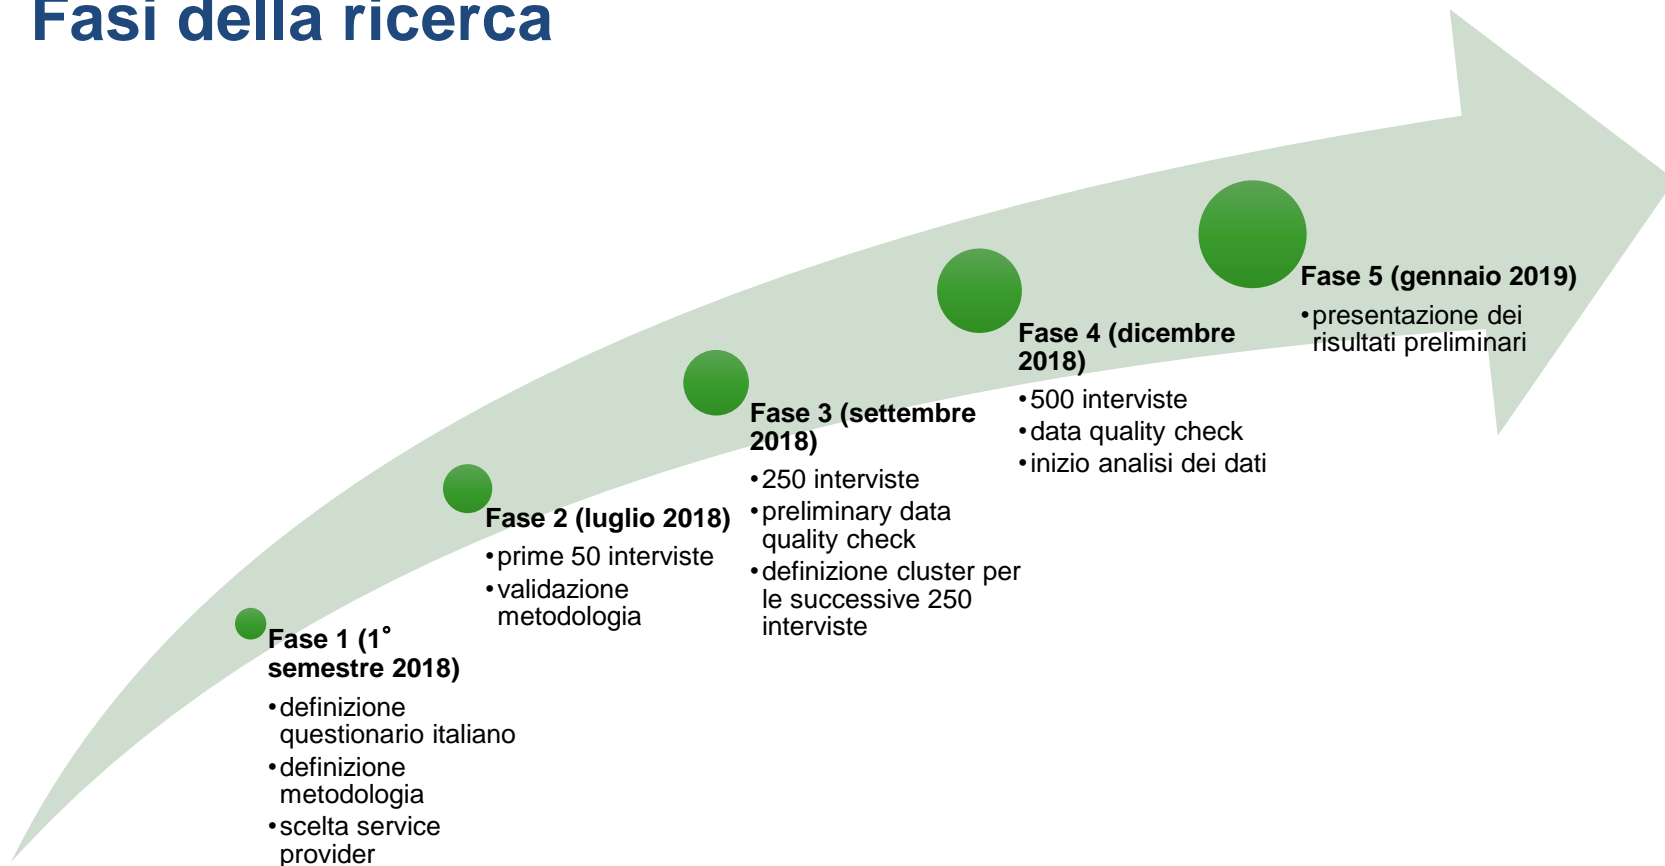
Fasi della ricerca

Fase 1 (1° semestre 2018)
• definizione questionario italiano
• definizione metodologia
• scelta service provider

Fase 2 (luglio 2018)
• prime 50 interviste
• validazione metodologia

Fase 3 (settembre 2018)
• 250 interviste
• preliminary data quality check
• definizione cluster per le successive 250 interviste

Fase 4 (dicembre 2018)
• 500 interviste
• data quality check
• inizio analisi dei dati

Fase 5 (gennaio 2019)
• presentazione dei risultati preliminari